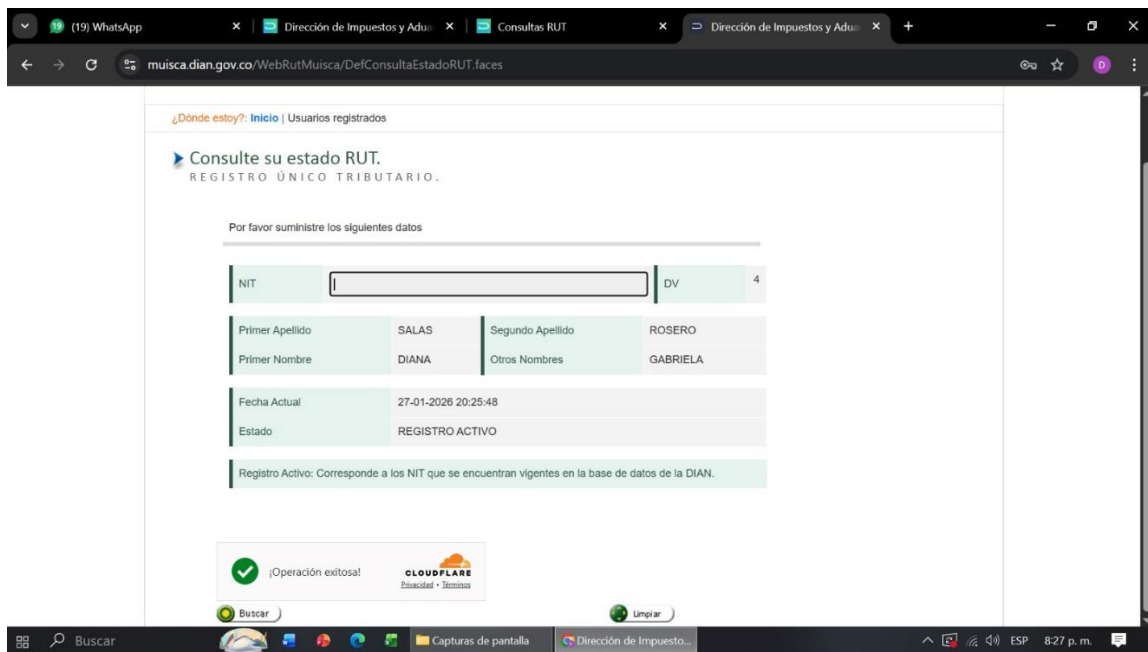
19 (19) WhatsApp
Dirección de Impuestos y Adua
Consultas RUT
Dirección de Impuestos y Adua
muisca.dian.gov.co/WebRutMuisca/DefConsultaEstadoRUT.faces
D

¿Dónde estoy?: Inicio | Usuarios registrados

Consulte su estado RUT.
REGISTRO ÚNICO TRIBUTARIO.

Por favor suministre los siguientes datos

| NIT | | DV | 4 |
|---|---|---|---|

| Primer Apellido | SALAS | Segundo Apellido | ROSERO |
|---|---|---|---|
| Primer Nombre | DIANA | Otros Nombres | GABRIELA |

| Fecha Actual | 27-01-2026 20:25:48 |
|---|---|
| Estado | REGISTRO ACTIVO |

Registro Activo: Corresponde a los NIT que se encuentran vigentes en la base de datos de la DIAN.

¡Operación exitosa!
CLOUDFLARE
Privacidad • Términos

Buscar
Limpiar

Buscar
Capturas de pantalla
Dirección de Impuesto...
ESP 8:27 p. m.